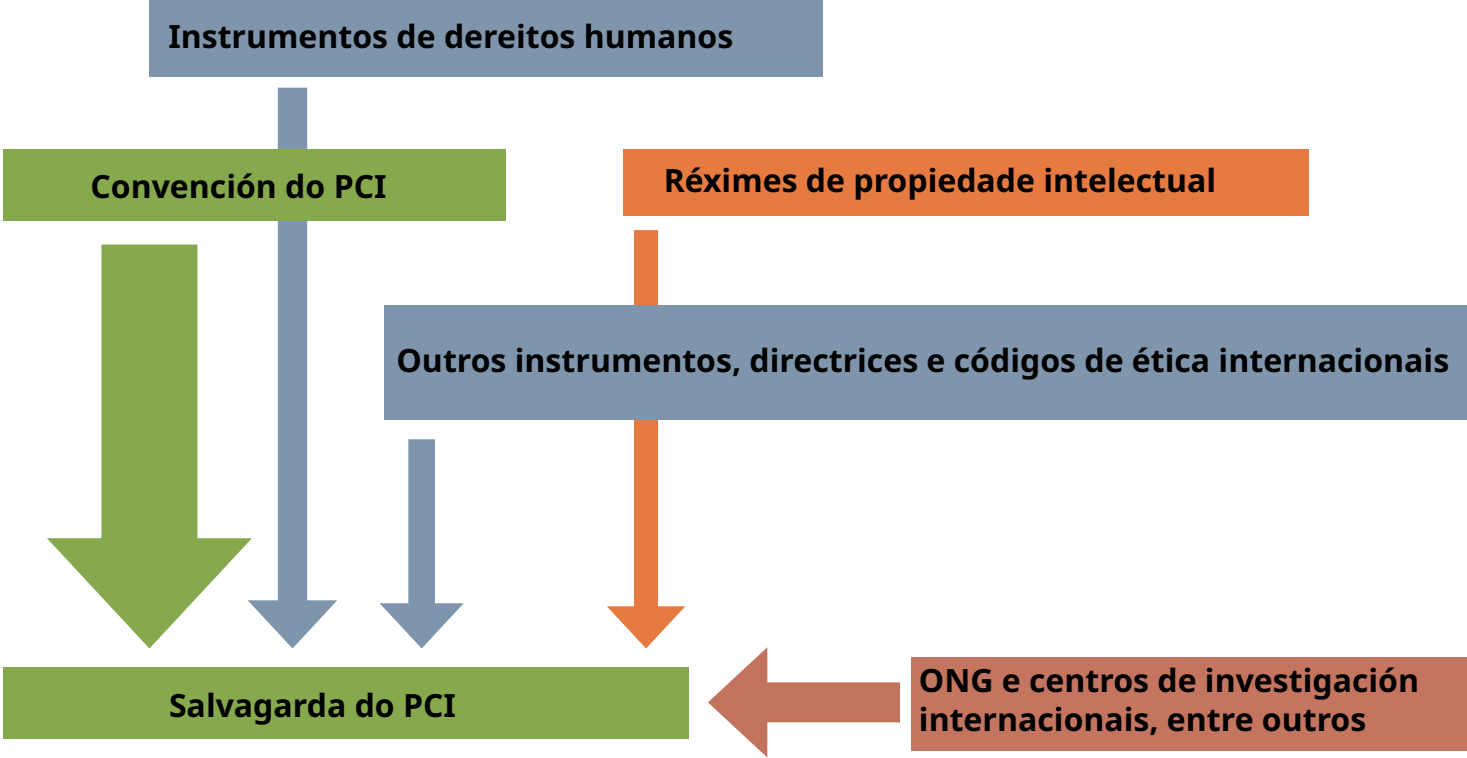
Instrumentos de dereitos humanos

Convención do PCI

Réximes de propiedade intelectual

Outros instrumentos, directrices e códigos de ética internacionais

Salvagarda do PCI

ONG e centros de investigación internacionais, entre outros